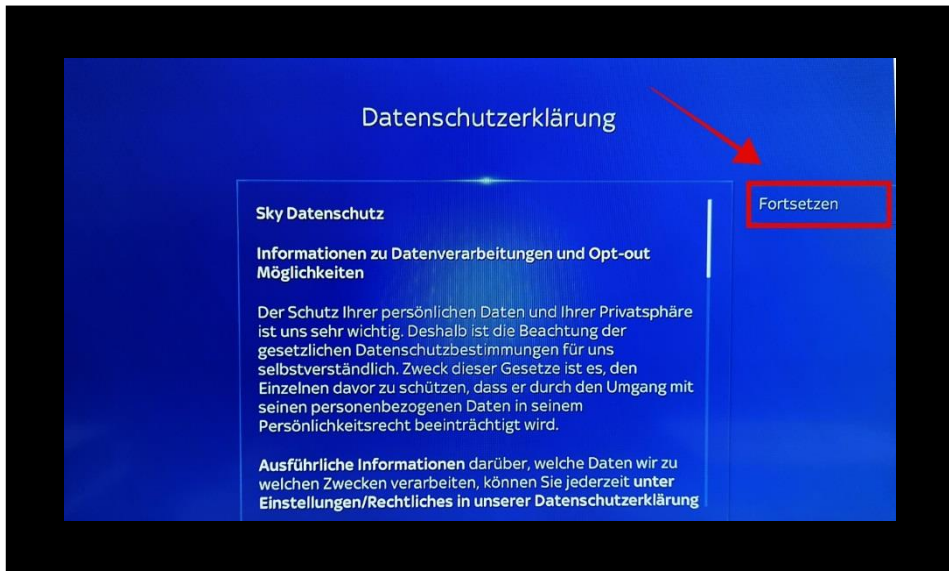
Datenschutzerklärung

Sky Datenschutz

Informationen zu Datenverarbeitungen und Opt-out Möglichkeiten

Der Schutz Ihrer persönlichen Daten und Ihrer Privatsphäre ist uns sehr wichtig. Deshalb ist die Beachtung der gesetzlichen Datenschutzbestimmungen für uns selbstverständlich. Zweck dieser Gesetze ist es, den Einzelnen davor zu schützen, dass er durch den Umgang mit seinen personenbezogenen Daten in seinem Persönlichkeitsrecht beeinträchtigt wird.

Ausführliche Informationen darüber, welche Daten wir zu welchen Zwecken verarbeiten, können Sie jederzeit unter Einstellungen/Rechtliches in unserer Datenschutzerklärung

Fortsetzen